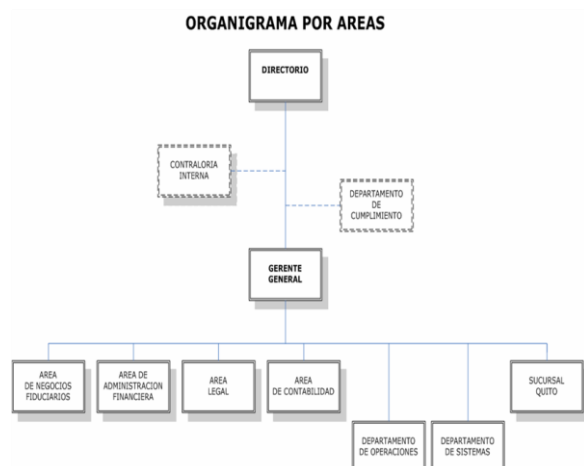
ORGANIGRAMA POR AREAS

DIRECTORIO

CONTRALORIA INTERNA

DEPARTAMENTO DE CUMPLIMIENTO

GERENTE GENERAL

AREA DE NEGOCIOS FIDUCIARIOS

AREA DE ADMINISTRACION FINANCIERA

AREA LEGAL

AREA DE CONTABILIDAD

DEPARTAMENTO DE OPERACIONES

DEPARTAMENTO DE SISTEMAS

SUCURSAL QUITO